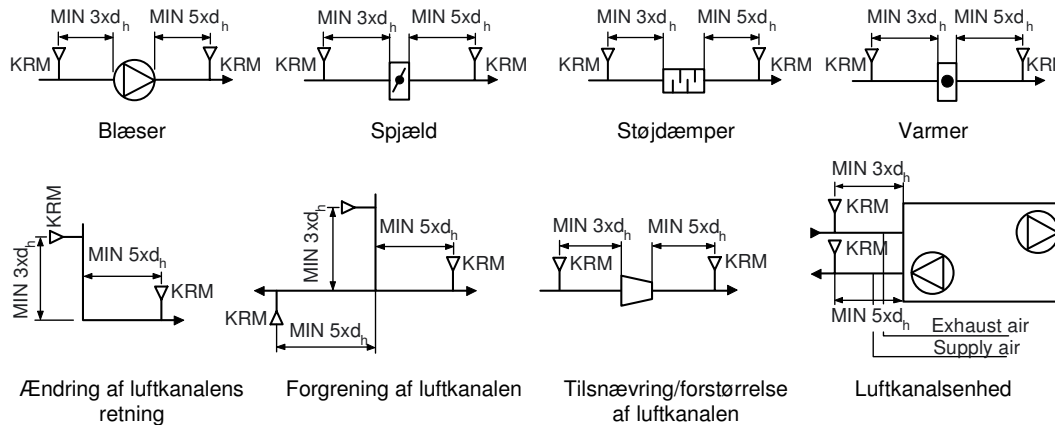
MIN $3xd_h$ MIN $5xd_h$
KRM KRM
Blæser

MIN $3xd_h$ MIN $5xd_h$
KRM KRM
Spjæld

MIN $3xd_h$ MIN $5xd_h$
KRM KRM
Støjdæmper

MIN $3xd_h$ MIN $5xd_h$
KRM KRM
Varmer

KRM
MIN $3xd_h$
MIN $5xd_h$
KRM
Ændring af luftkanalens retning

MIN $3xd_h$
MIN $5xd_h$
KRM
KRM
MIN $5xd_h$
Forgrening af luftkanalen

MIN $3xd_h$ MIN $5xd_h$
KRM KRM
Tilsnævring/forstørrelse af luftkanalen

MIN $3xd_h$
KRM
KRM
MIN $5xd_h$
Exhaust air
Supply air
Luftkanalsenhed